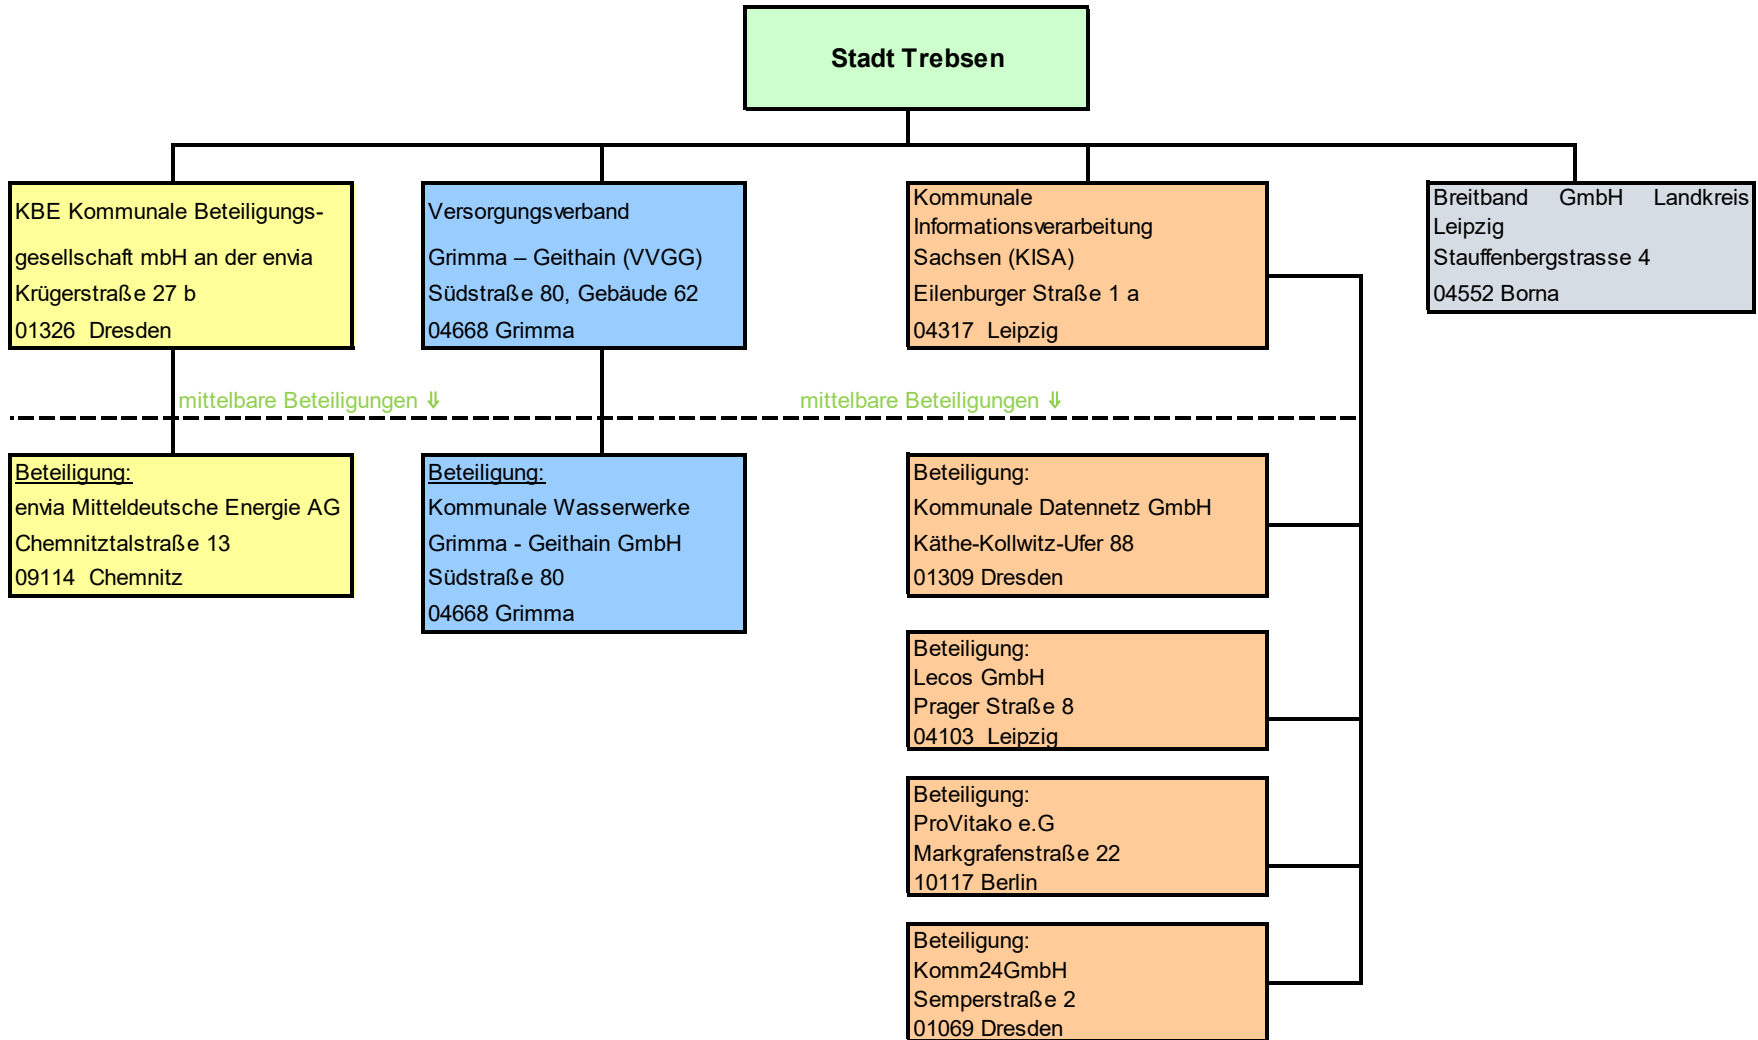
Stadt Trebsen

KBE Kommunale Beteiligungsgesellschaft mbH an der envia
Krügerstraße 27 b
01326 Dresden

Versorgungsverband
Grimma – Geithain (VVGG)
Südstraße 80, Gebäude 62
04668 Grimma

Kommunale Informationsverarbeitung Sachsen (KISA)
Eilenburger Straße 1 a
04317 Leipzig

Breitband GmbH Landkreis Leipzig
Stauffenbergstrasse 4
04552 Borna

mittelbare Beteiligungen ⇓

mittelbare Beteiligungen ⇓

Beteiligung:
envia Mitteldeutsche Energie AG
Chemnitztalstraße 13
09114 Chemnitz

Beteiligung:
Kommunale Wasserwerke Grimma - Geithain GmbH
Südstraße 80
04668 Grimma

Beteiligung:
Kommunale Datennetz GmbH
Käthe-Kollwitz-Ufer 88
01309 Dresden

Beteiligung:
Lecos GmbH
Prager Straße 8
04103 Leipzig

Beteiligung:
ProVitako e.G
Markgrafenstraße 22
10117 Berlin

Beteiligung:
Komm24GmbH
Semperstraße 2
01069 Dresden